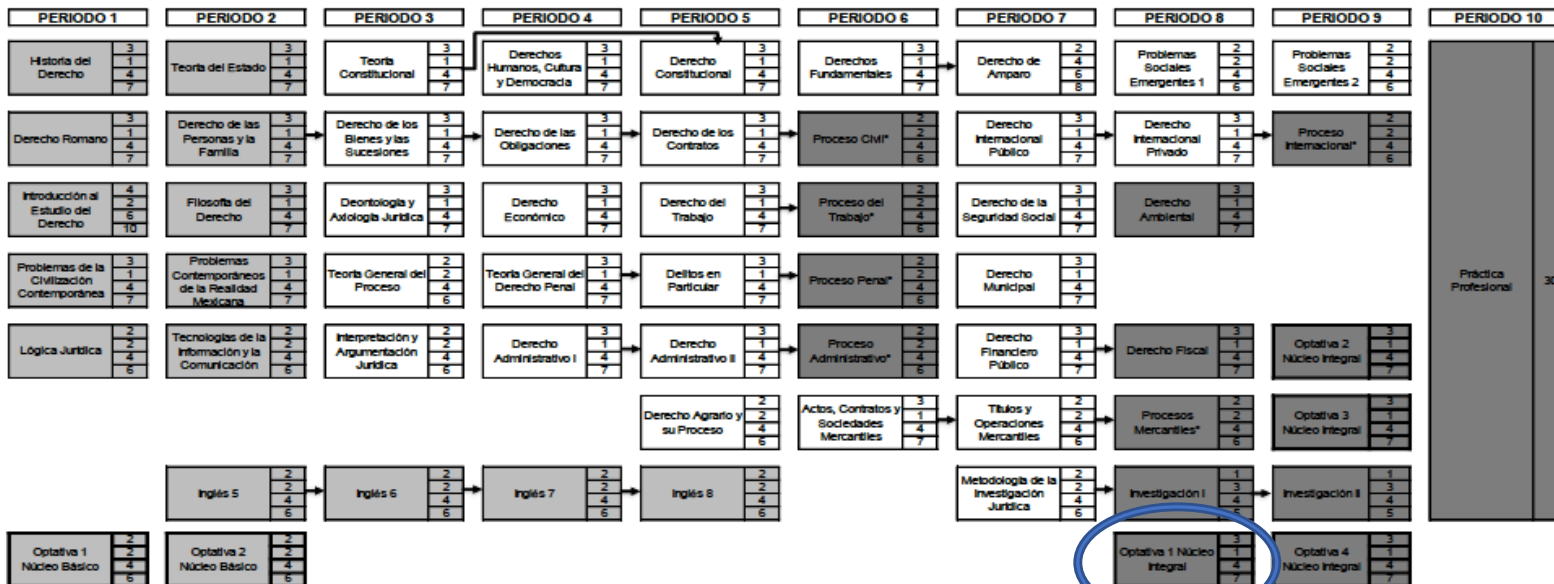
PERIODO 1
PERIODO 2
PERIODO 3
PERIODO 4
PERIODO 5
PERIODO 6
PERIODO 7
PERIODO 8
PERIODO 9
PERIODO 10

Historia del Derecho 3 1 4 7
Derecho Romano 3 1 4 7
Introducción al Estudio del Derecho 4 2 6 10
Problemas de la Civilización Contemporánea 3 1 4 7
Lógica Jurídica 2 2 4 6
Optativa 1 Núcleo Básico 2 2 4 6

Teoría del Estado 3 1 4 7
Derecho de las Personas y la Familia 3 1 4 7
Filosofía del Derecho 3 1 4 7
Problemas Contemporáneos de la Realidad Mexicana 3 1 4 7
Tecnologías de la Información y la Comunicación 2 2 4 6
Inglés 5 2 2 4 6
Optativa 2 Núcleo Básico 2 2 4 6

Teoría Constitucional 3 1 4 7
Derecho de los Bienes y las Sucesiones 3 1 4 7
Deontología y Axiología Jurídica 3 1 4 7
Teoría General del Proceso 2 2 4 6
Interpretación y Argumentación Jurídica 2 2 4 6
Inglés 6 2 2 4 6

Derechos Humanos, Cultura y Democracia 3 1 4 7
Derecho de las Obligaciones 3 1 4 7
Derecho Económico 3 1 4 7
Teoría General del Derecho Penal 3 1 4 7
Derecho Administrativo I 3 1 4 7
Inglés 7 2 2 4 6

Derecho Constitucional 3 1 4 7
Derecho de los Contratos 3 1 4 7
Derecho del Trabajo 3 1 4 7
Delitos en Particular 3 1 4 7
Derecho Administrativo II 3 1 4 7
Derecho Agrario y su Proceso 2 2 4 6
Inglés 8 2 2 4 6

Derechos Fundamentales 3 1 4 7
Proceso Civil* 2 2 4 6
Proceso del Trabajo* 2 2 4 6
Proceso Penal* 2 2 4 6
Proceso Administrativo* 2 2 4 6
Actos, Contratos y Sociedades Mercantiles 3 1 4 7

Derecho de Amparo 2 4 6 8
Derecho Internacional Público 3 1 4 7
Derecho de la Seguridad Social 3 1 4 7
Derecho Municipal 3 1 4 7
Derecho Financiero Público 3 1 4 7
Títulos y Operaciones Mercantiles 2 2 4 6
Metodología de la Investigación Jurídica 2 2 4 6

Problemas Sociales Emergentes 1 2 2 4 6
Derecho Internacional Privado 3 1 4 7
Derecho Ambiental 3 1 4 7
Derecho Fiscal 3 1 4 7
Procesos Mercantiles* 2 2 4 6
Investigación I 1 3 4 5
Optativa 1 Núcleo Integral 3 1 4 7

Problemas Sociales Emergentes 2 2 2 4 6
Proceso Internacional* 2 2 4 6
Optativa 2 Núcleo Integral 3 1 4 7
Optativa 3 Núcleo Integral 3 1 4 7
Investigación II 1 3 4 5
Optativa 4 Núcleo Integral 3 1 4 7

Práctica Profesional 30